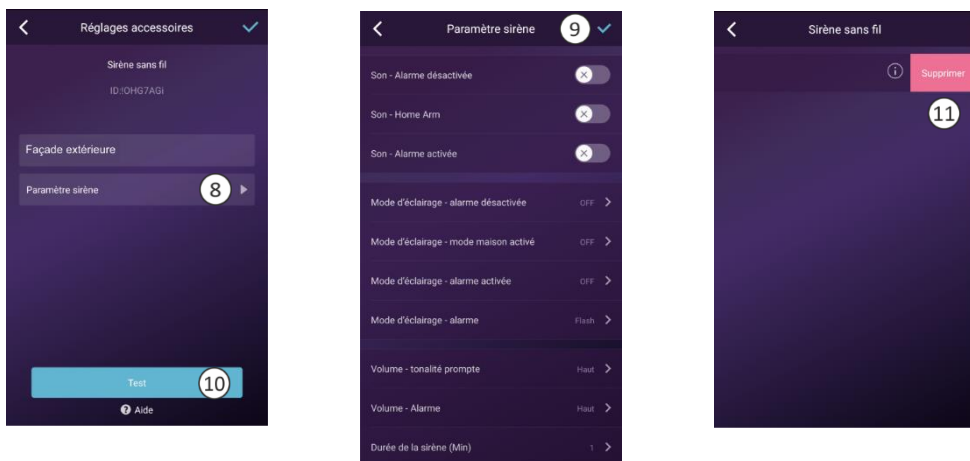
Réglages accessoires

Sirène sans fil

ID:IOHG7AGi

Façade extérieure

Paramètre sirène 8

Test 10

Aide

Paramètre sirène 9

Son - Alarme désactivée

Son - Home Arm

Son - Alarme activée

Mode d'éclairage - alarme désactivée OFF

Mode d'éclairage - mode maison activé OFF

Mode d'éclairage - alarme activée OFF

Mode d'éclairage - alarme Flash

Volume - tonalité prompte Haut

Volume - Alarme Haut

Durée de la sirène (Min) 1

Sirène sans fil

Supprimer

11